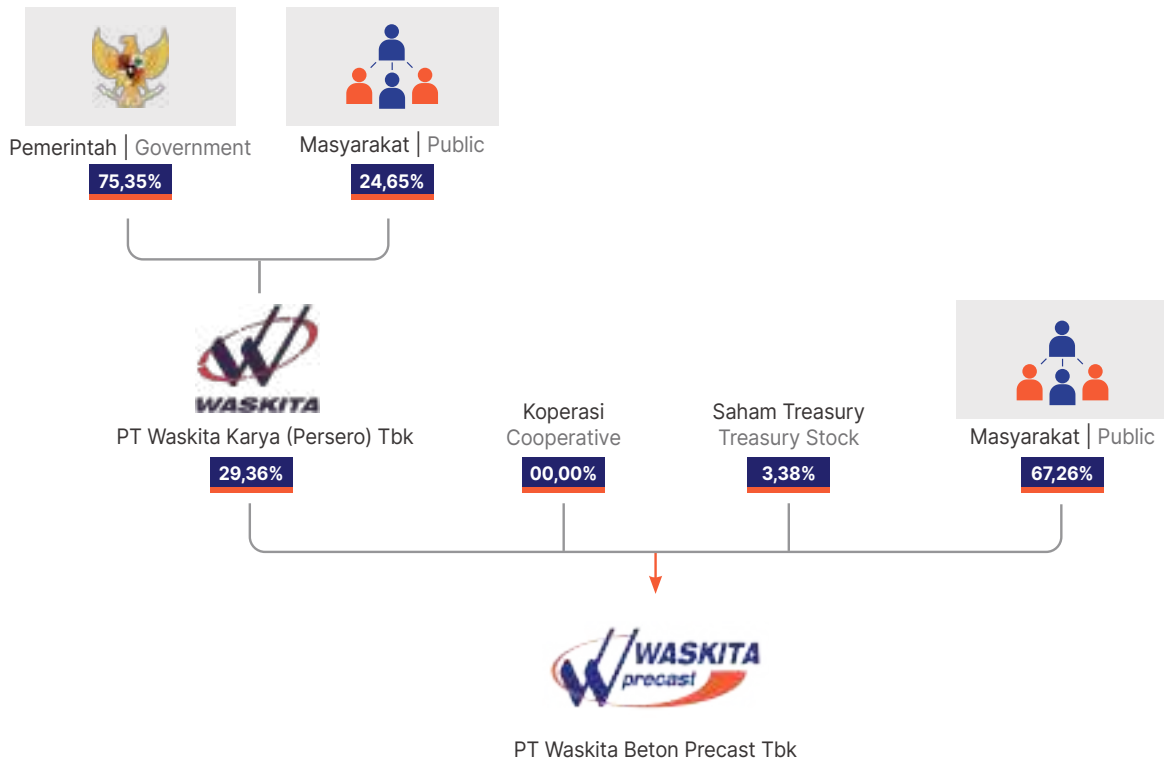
Pemerintah | Government
75,35%

Masyarakat | Public
24,65%

WASKITA
PT Waskita Karya (Persero) Tbk
29,36%

Koperasi
Cooperative
00,00%

Saham Treasury
Treasury Stock
3,38%

Masyarakat | Public
67,26%

WASKITA precast

PT Waskita Beton Precast Tbk